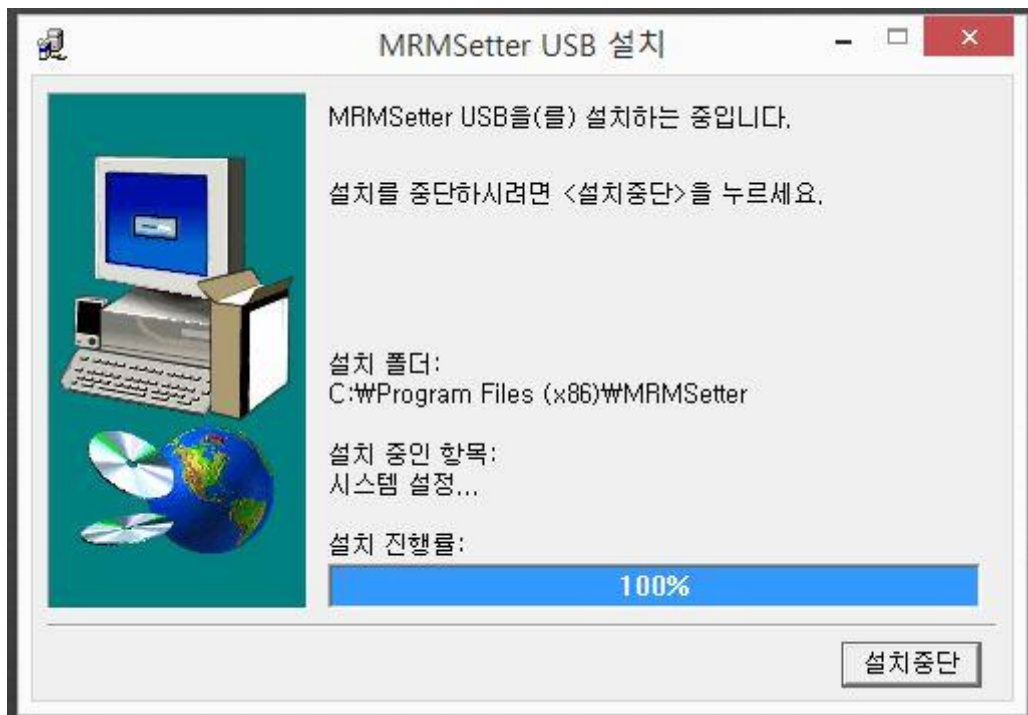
MRMSetter USB 설치

MRMSetter USB을(를) 설치하는 중입니다.

설치를 중단하시려면 <설치중단>을 누르세요.

설치 폴더:
C:₩Program Files (x86)₩MRMSetter

설치 중인 항목:
시스템 설정...

설치 진행률:

100%

설치중단